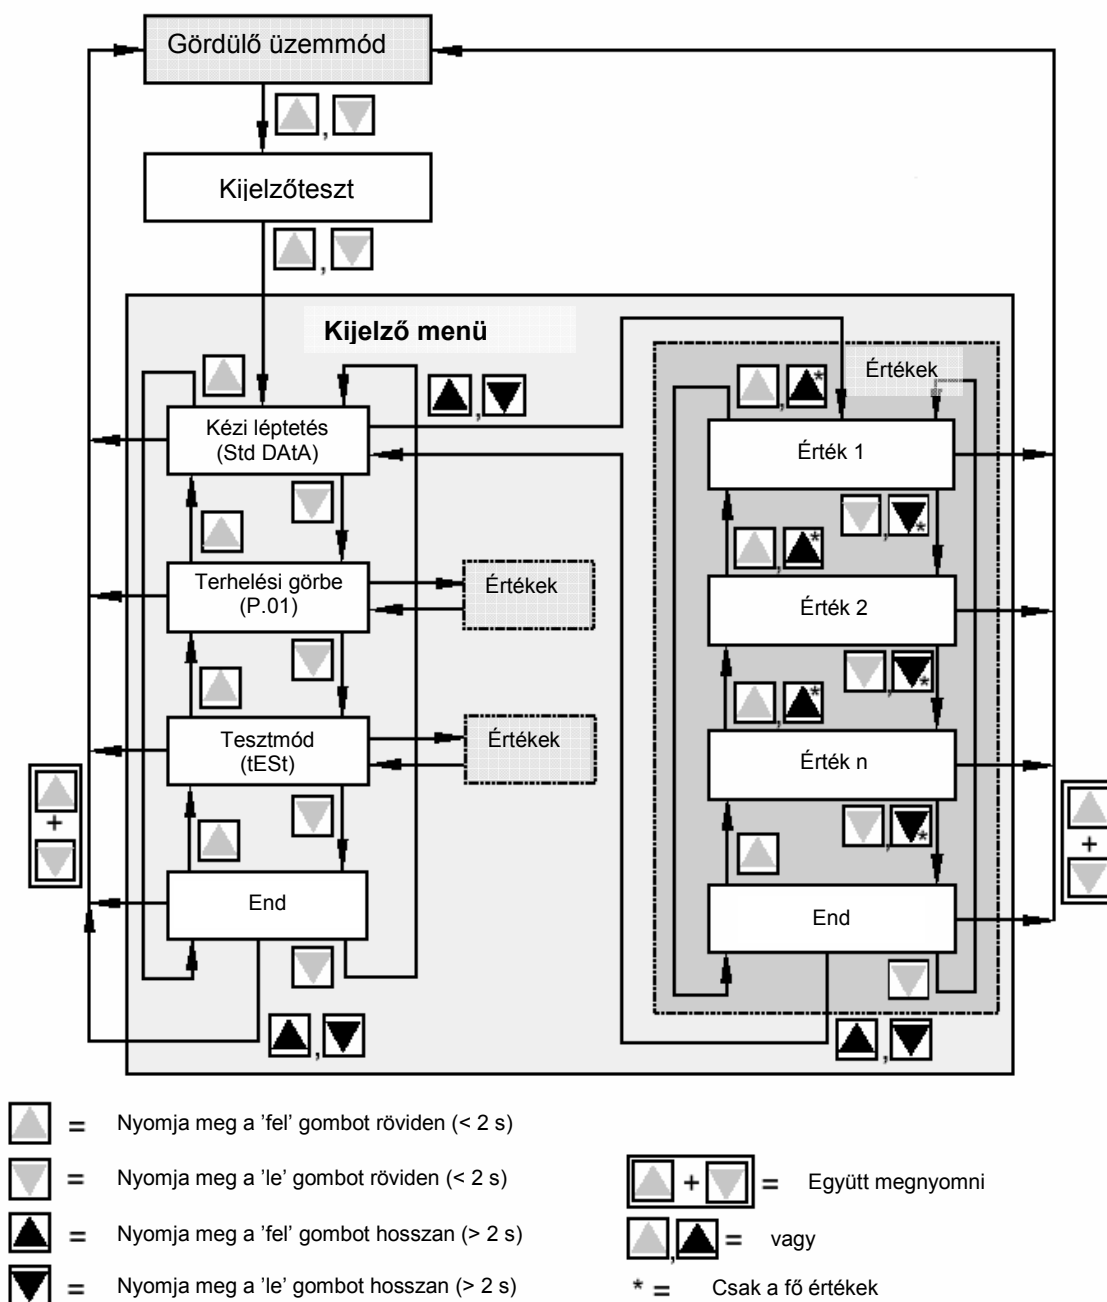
Gördülő üzemmód

,

Kijelzőteszt

,

Kijelző menü

,

Kézi léptetés
(Std DAtA)

Terhelési görbe
(P.01)

Értékek

Tesztmód
(tESt)

Értékek

End

,

+

Értékek

,*

Érték 1

,*

,*

Érték 2

,*

,*

Érték n

,*

End

,

+

= Nyomja meg a ’fel’ gombot röviden (< 2 s)

= Nyomja meg a ’le’ gombot röviden (< 2 s)

= Nyomja meg a ’fel’ gombot hosszan (> 2 s)

= Nyomja meg a ’le’ gombot hosszan (> 2 s)

+ = Együtt megnyomni

, = vagy

* = Csak a fő értékek